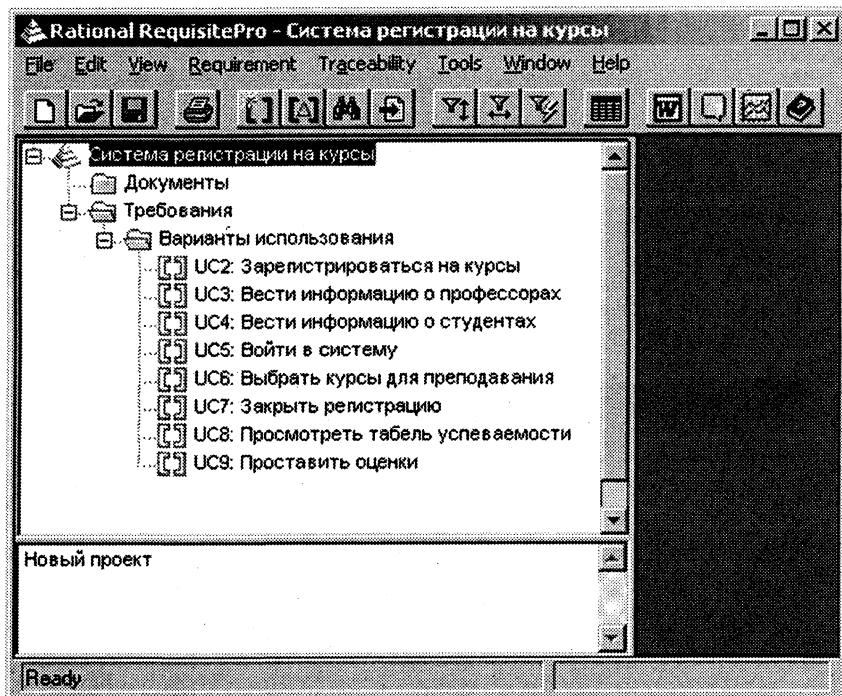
Rational RequisitePro - Система регистрации на курсы

File Edit View Requirement Traceability Tools Window Help

Система регистрации на курсы
Документы
Требования
Варианты использования
UC2: Зарегистрироваться на курсы
UC3: Вести информацию о профессорах
UC4: Вести информацию о студентах
UC5: Войти в систему
UC6: Выбрать курсы для преподавания
UC7: Закрыть регистрацию
UC8: Просмотреть табель успеваемости
UC9: Проставить оценки

Новый проект

Ready